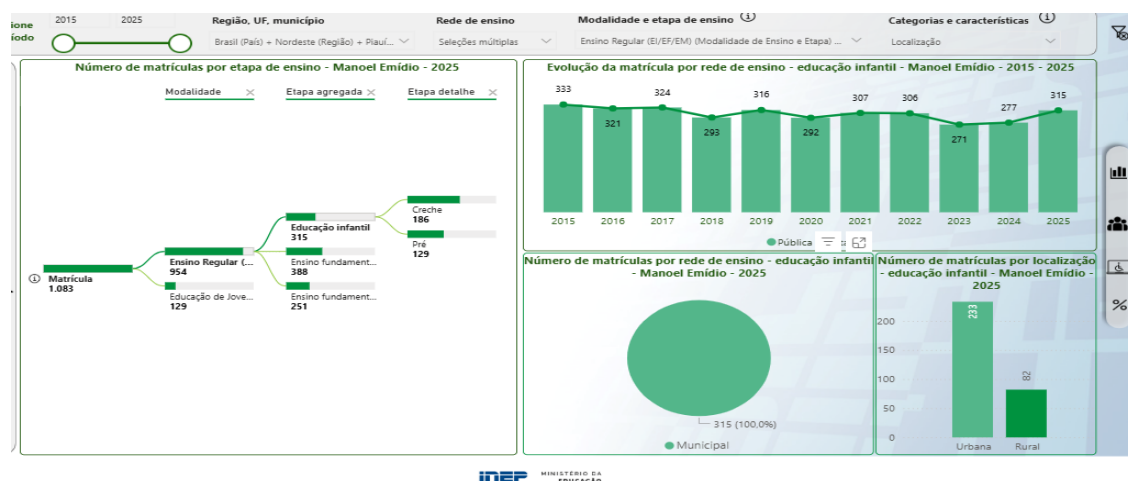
ione
íodo
2015 2025

Região, UF, município
Brasil (País) + Nordeste (Região) + Piauí...

Rede de ensino
Seleções múltiplas

Modalidade e etapa de ensino ⓘ
Ensino Regular (EI/EF/EM) (Modalidade de Ensino e Etapa) ...

Categorias e características ⓘ
Localização

Número de matrículas por etapa de ensino - Manoel Emídio - 2025

Modalidade × Etapa agregada × Etapa detalhe ×

ⓘ Matrícula
1.083

Ensino Regular (...
954

Educação de Jove...
129

Educação infantil
315

Ensino fundament...
388

Ensino fundament...
251

Creche
186

Pré
129

Evolução da matrícula por rede de ensino - educação infantil - Manoel Emídio - 2015 - 2025

333 321 324 293 316 292 307 306 271 277 315

2015 2016 2017 2018 2019 2020 2021 2022 2023 2024 2025

Pública

Número de matrículas por rede de ensino - educação infantil - Manoel Emídio - 2025

315 (100,0%)

Municipal

Número de matrículas por localização - educação infantil - Manoel Emídio - 2025

200
150
100
50
0

233
82

Urbana Rural

INEP MINISTÉRIO DA EDUCAÇÃO